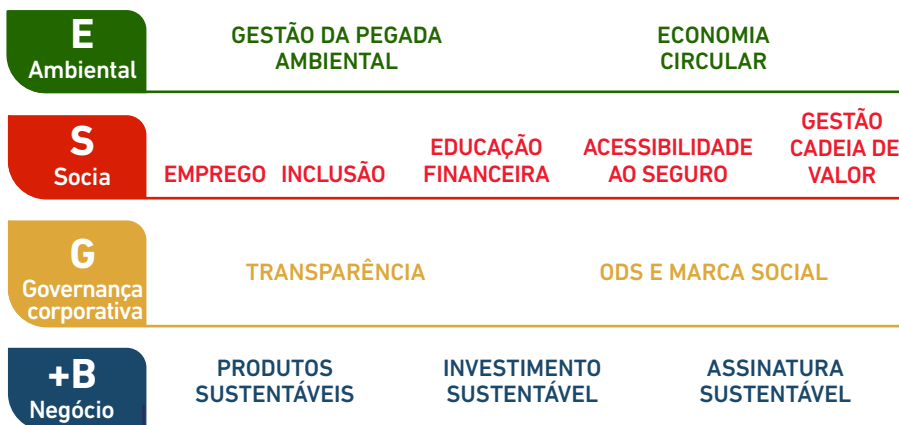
E
Ambiental

GESTÃO DA PEGADA AMBIENTAL

ECONOMIA CIRCULAR

S
Socia

EMPREGO

INCLUSÃO

EDUCAÇÃO FINANCEIRA

ACESSIBILIDADE AO SEGURO

GESTÃO CADEIA DE VALOR

G
Governança corporativa

TRANSPARÊNCIA

ODS E MARCA SOCIAL

+B
Negócio

PRODUTOS SUSTENTÁVEIS

INVESTIMENTO SUSTENTÁVEL

ASSINATURA SUSTENTÁVEL